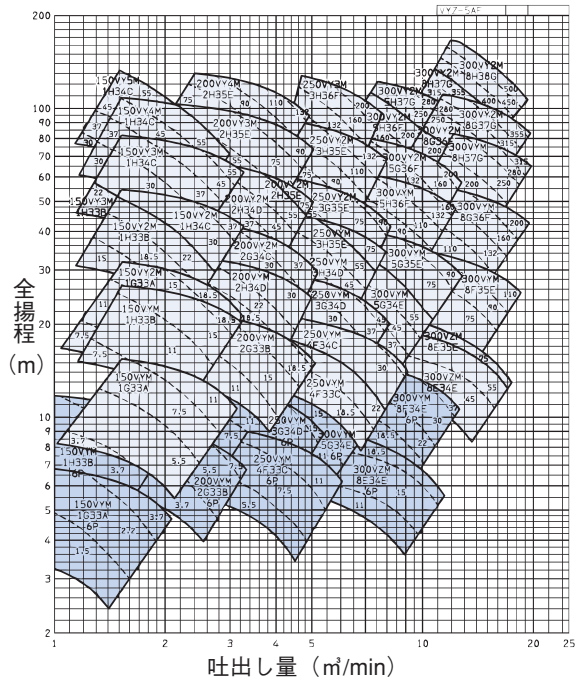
VYZ-5AE

200
100
90
80
70
60
50
40
30
20
10
9
8
7
6
5
4
3
2

全揚程（m）

150VY5M
1H34C
45
55
37
150VY4M
1H34C
45
37
30
150VY3M
1H34C
30
37
22
150VY3M
1H33B
150VY2M
1H34C
150VY2M
1H33B
18.5
15
22
150VY2M
1G33A
11
15
150VYM
1H33B
7.5
11
150VYM
1G33A
7.5
5.5
3.7
150VYM
1H33B
6P
3.7
150VYM
1G33A
6P
2.2
1.5
3.7

200VY4M
2H35E
75
90
110
200VY3M
2H35E
55
75
200VY2M
2H35E
200VY2M
2H34D
45
55
200VY2M
2G34C
30
37
200VYM
2H34D
18.5
22
200VYM
2G33B
11
15
200VYM
2G33B
6P
5.5
7.5

250VY3M
3H36F
132
160
250VY2M
3H35E
110
250VY2M
3G35E
75
90
250VYM
3H35E
55
250VYM
3H34D
250VYM
3G34D
45
37
250VYM
4F34C
30
22
250VYM
4F33C
18.5
15
250VYM
4F33C
6P
11
7.5
250VYM
3G34D
6P
250VYM
5G34E
6P

300VY2M
5H37G
300VY2M
9H36F
300VY2M
8G36F
250
280
200
160
300VY2M
5G36F
300VYM
5H36E
300VYM
8G36F
132
110
300VYM
5G35E
90
300VYM
8F35E
75
300VZM
8E35E
300VZM
8E34E
55
45
300VZM
8F34E
6P
37
30
22
300VZM
8E34E
6P

300VY2M
8H37G
300VY2M
8H38G
300VY2M
8G37G
355
400
450
500
315
300VYM
8H37G
250
200
160
110

1
2
3
4
5
10
20
25

吐出し量（m³/min）